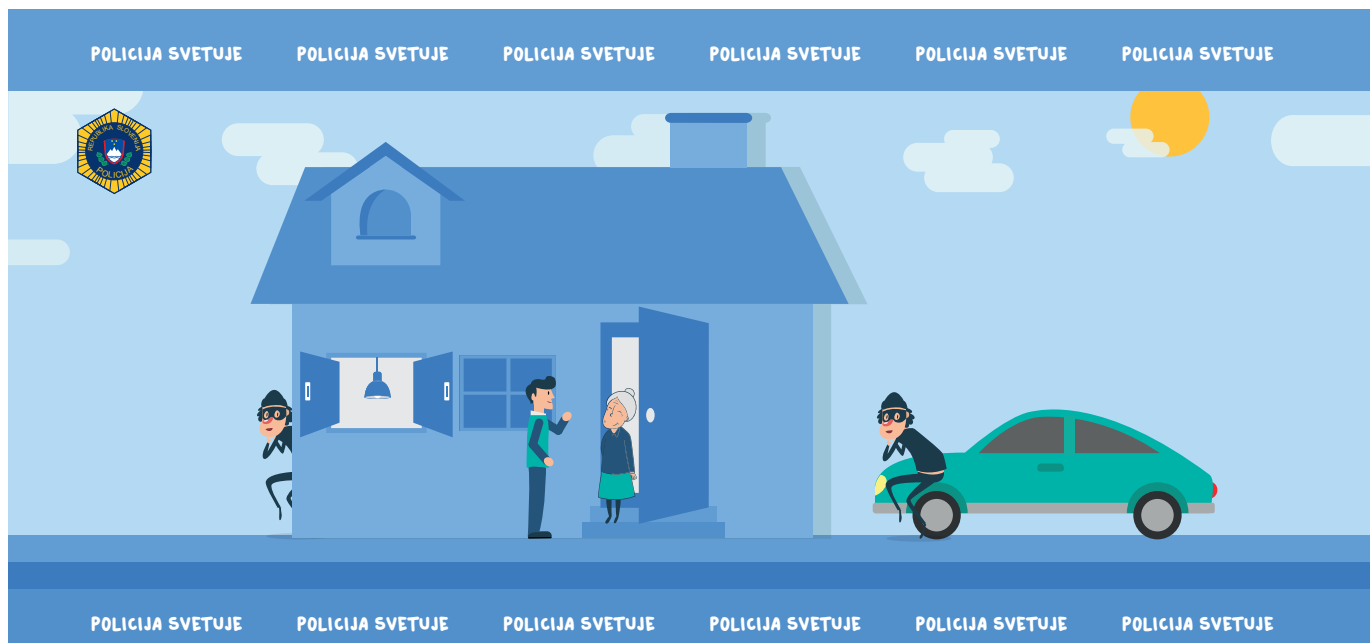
POLICIJA SVETUJE POLICIJA SVETUJE POLICIJA SVETUJE POLICIJA SVETUJE POLICIJA SVETUJE POLICIJA SVETUJE

REPUBLIKA SLOVENIJA POLICIJA

POLICIJA SVETUJE POLICIJA SVETUJE POLICIJA SVETUJE POLICIJA SVETUJE POLICIJA SVETUJE POLICIJA SVETUJE